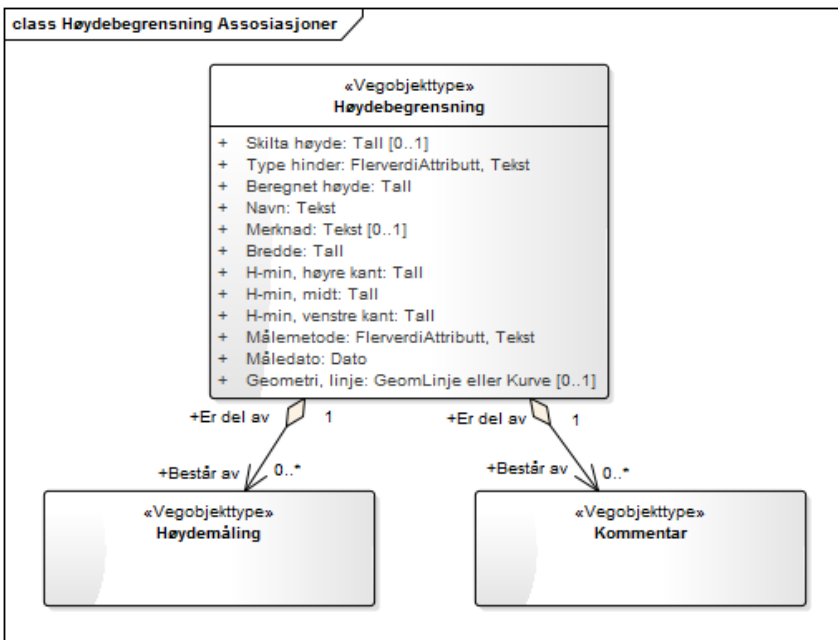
class Høydebegrensning Assosiasjoner

«Vegobjekttype»
Høydebegrensning

+ Skilta høyde: Tall [0..1]
+ Type hinder: FlerverdiAttributt, Tekst
+ Beregnet høyde: Tall
+ Navn: Tekst
+ Merknad: Tekst [0..1]
+ Bredde: Tall
+ H-min, høyre kant: Tall
+ H-min, midt: Tall
+ H-min, venstre kant: Tall
+ Målemetode: FlerverdiAttributt, Tekst
+ Måledato: Dato
+ Geometri, linje: GeomLinje eller Kurve [0..1]

+Er del av 1
+Består av 0..*

+Er del av 1
+Består av 0..*

«Vegobjekttype»
Høydemåling

«Vegobjekttype»
Kommentar